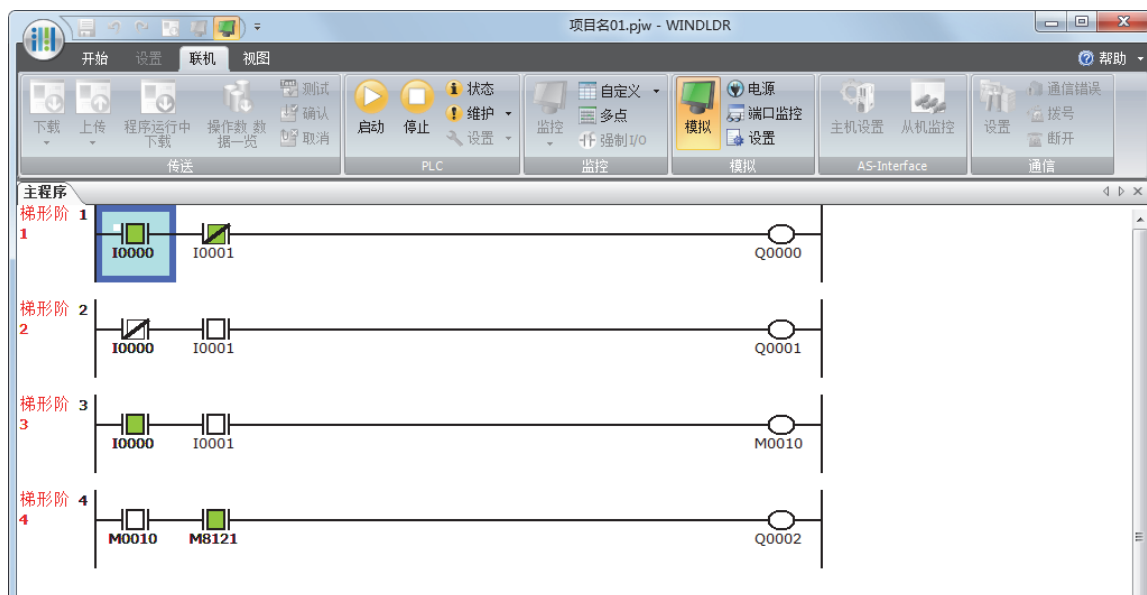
项目名01.pjw - WINDLDR

开始 设置 联机 视图

帮助

下载 上传 程序运行中下载 操作数 数据一览 测试 确认 取消
传送

启动 停止 状态 维护 设置
PLC

监控 自定义 多点 强制I/O
监控

模拟 电源 端口监控 设置
模拟

主机设置 从机监控
AS-Interface

设置 通信错误 拨号 断开
通信

主程序

梯形阶 1
1
I0000 I0001 Q0000

梯形阶 2
2
I0000 I0001 Q0001

梯形阶 3
3
I0000 I0001 M0010

梯形阶 4
4
M0010 M8121 Q0002